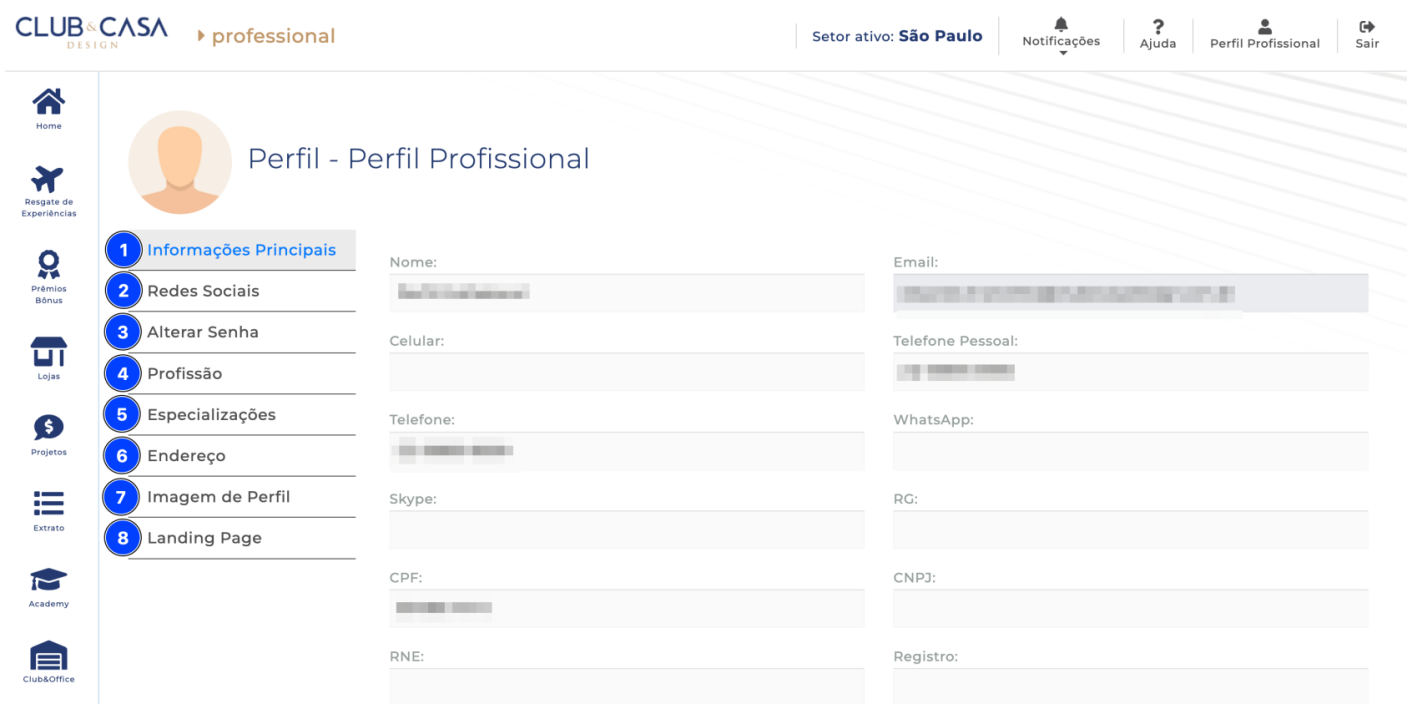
CLUB&CASA DESIGN

professional

Setor ativo: São Paulo

Notificações

Ajuda

Perfil Profissional

Sair

Home

Resgate de Experiências

Prêmios Bônus

Lojas

Projetos

Extrato

Academy

Club&Office

Perfil - Perfil Profissional

1 Informações Principais
2 Redes Sociais
3 Alterar Senha
4 Profissão
5 Especializações
6 Endereço
7 Imagem de Perfil
8 Landing Page

Nome:
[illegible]

Email:
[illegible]

Celular:

Telefone Pessoal:
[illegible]

Telefone:
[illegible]

WhatsApp:

Skype:

RG:

CPF:
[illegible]

CNPJ:

RNE:

Registro: